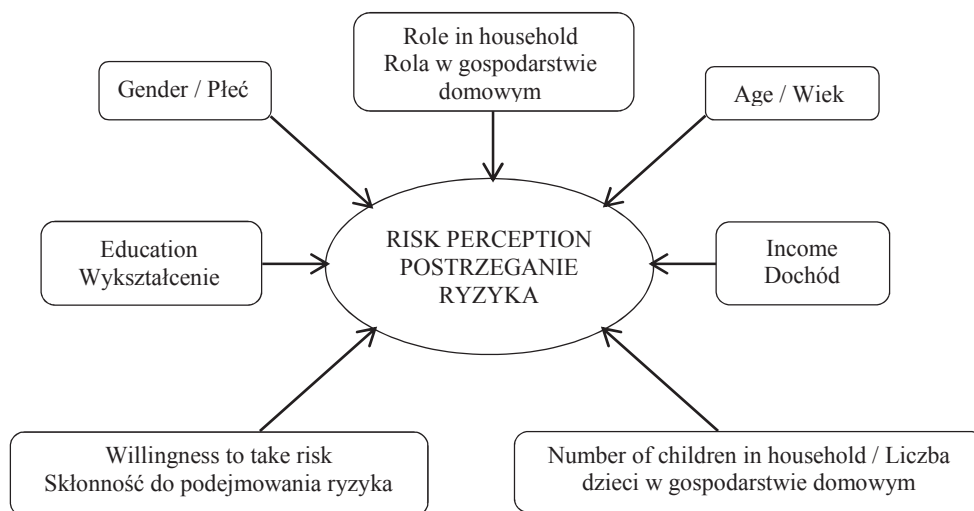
Role in household
Rola w gospodarstwie domowym

Gender / Płeć

Age / Wiek

Education
Wykształcenie

RISK PERCEPTION
POSTRZEGANIE
RYZYKA

Income
Dochód

Willingness to take risk
Skłonność do podejmowania ryzyka

Number of children in household / Liczba dzieci w gospodarstwie domowym